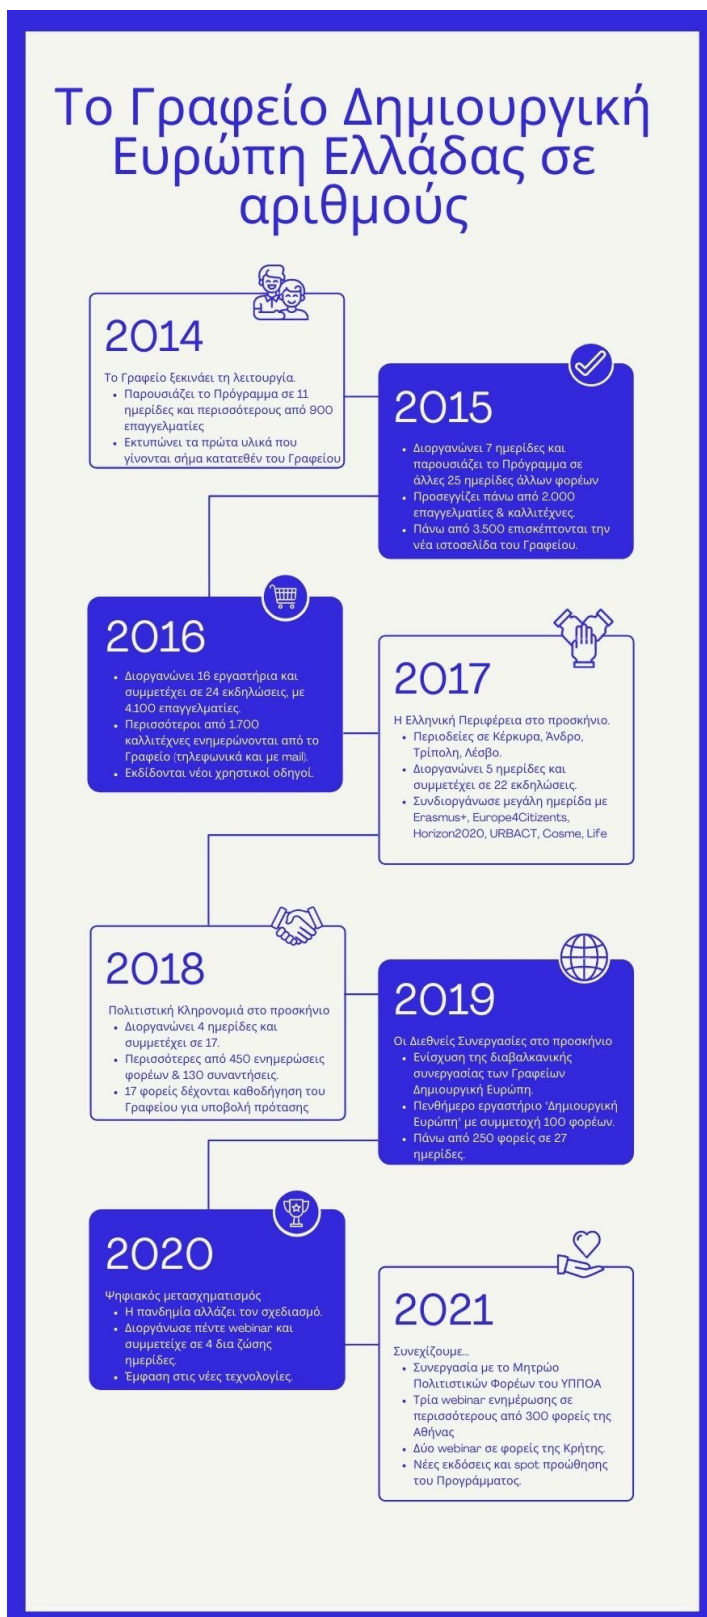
Το Γραφείο Δημιουργική Ευρώπη Ελλάδας σε αριθμούς

2014

Το Γραφείο ξεκινάει τη λειτουργία.
- Παρουσιάζει το Πρόγραμμα σε 11 ημερίδες και περισσότερους από 900 επαγγελματίες
- Εκτυπώνει τα πρώτα υλικά που γίνονται σήμα κατατεθέν του Γραφείου

2015

- Διοργανώνει 7 ημερίδες και παρουσιάζει το Πρόγραμμα σε άλλες 25 ημερίδες άλλων φορέων
- Προσεγγίζει πάνω από 2.000 επαγγελματίες & καλλιτέχνες.
- Πάνω από 3.500 επισκέπτονται την νέα ιστοσελίδα του Γραφείου.

2016

- Διοργανώνει 16 εργαστήρια και συμμετέχει σε 24 εκδηλώσεις, με 4.100 επαγγελματίες.
- Περισσότεροι από 1.700 καλλιτέχνες ενημερώνονται από το Γραφείο (τηλεφωνικά και με mail).
- Εκδίδονται νέοι χρηστικοί οδηγοί.

2017

Η Ελληνική Περιφέρεια στο προσκήνιο.
- Περιοδείες σε Κέρκυρα, Άνδρο, Τρίπολη, Λέσβο.
- Διοργανώνει 5 ημερίδες και συμμετέχει σε 22 εκδηλώσεις.
- Συνδιοργάνωσε μεγάλη ημερίδα με Erasmus+, Europe4Citizents, Horizon2020, URBACT, Cosme, Life

2018

Πολιτιστική Κληρονομιά στο προσκήνιο
- Διοργανώνει 4 ημερίδες και συμμετέχει σε 17.
- Περισσότερες από 450 ενημερώσεις φορέων & 130 συναντήσεις.
- 17 φορείς δέχονται καθοδήγηση του Γραφείου για υποβολή πρότασης

2019

Οι Διεθνείς Συνεργασίες στο προσκήνιο
- Ενίσχυση της διαβαλκανικής συνεργασίας των Γραφείων Δημιουργική Ευρώπη.
- Πενθήμερο εργαστήριο 'Δημιουργική Ευρώπη' με συμμετοχή 100 φορέων.
- Πάνω από 250 φορείς σε 27 ημερίδες.

2020

Ψηφιακός μετασχηματισμός
- Η πανδημία αλλάζει τον σχεδιασμό.
- Διοργάνωσε πέντε webinar και συμμετείχε σε 4 δια ζώσης ημερίδες.
- Έμφαση στις νέες τεχνολογίες.

2021

Συνεχίζουμε...
- Συνεργασία με το Μητρώο Πολιτιστικών Φορέων του ΥΠΠΟΑ
- Τρία webinar ενημέρωσης σε περισσότερους από 300 φορείς της Αθήνας
- Δύο webinar σε φορείς της Κρήτης.
- Νέες εκδόσεις και spot προώθησης του Προγράμματος.